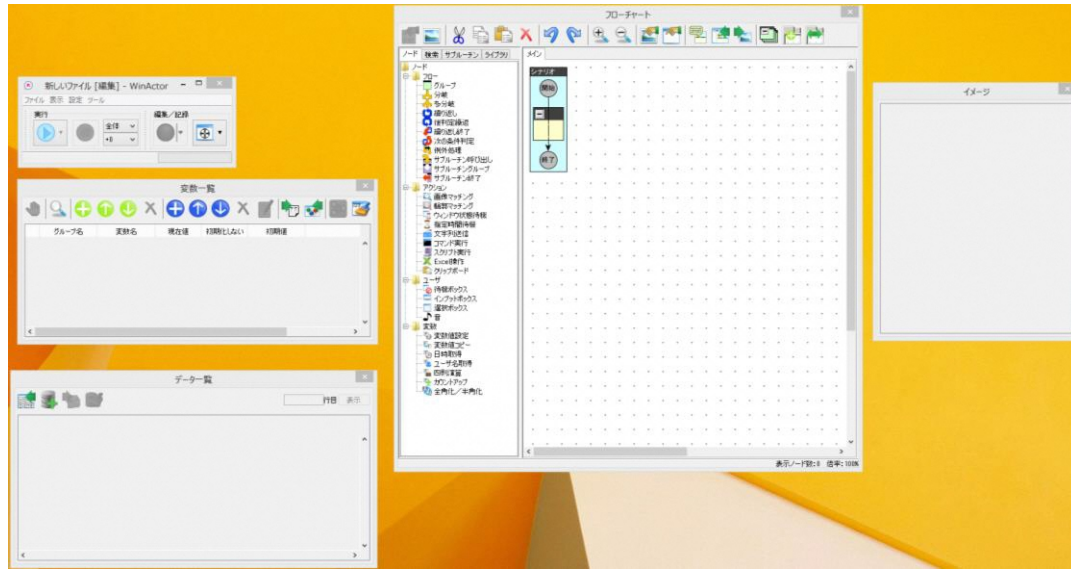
新しいファイル [編集] - WinActor
ファイル 表示 設定 ツール
実行
全体
×0
編集／記録

変数一覧
グループ名 変数名 現在値 初期化しない 初期値

データ一覧
行目 表示

フローチャート
ノード 検索 サブルーチン ライブラリ
メイン
ノード
フロー
グループ
分岐
多分岐
繰り返し
後判定繰返
繰り返し終了
次の条件判定
例外処理
サブルーチン呼び出し
サブルーチングループ
サブルーチン終了
アクション
画像マッチング
輪郭マッチング
ウィンドウ状態待機
指定時間待機
文字列送信
コマンド実行
スクリプト実行
Excel操作
クリップボード
ユーザ
待機ボックス
インプットボックス
選択ボックス
音
変数
変数値設定
変数値コピー
日時取得
ユーザ名取得
四則演算
カウントアップ
全角化／半角化
シナリオ
開始
終了
表示ノード数:0 倍率:100%

イメージ